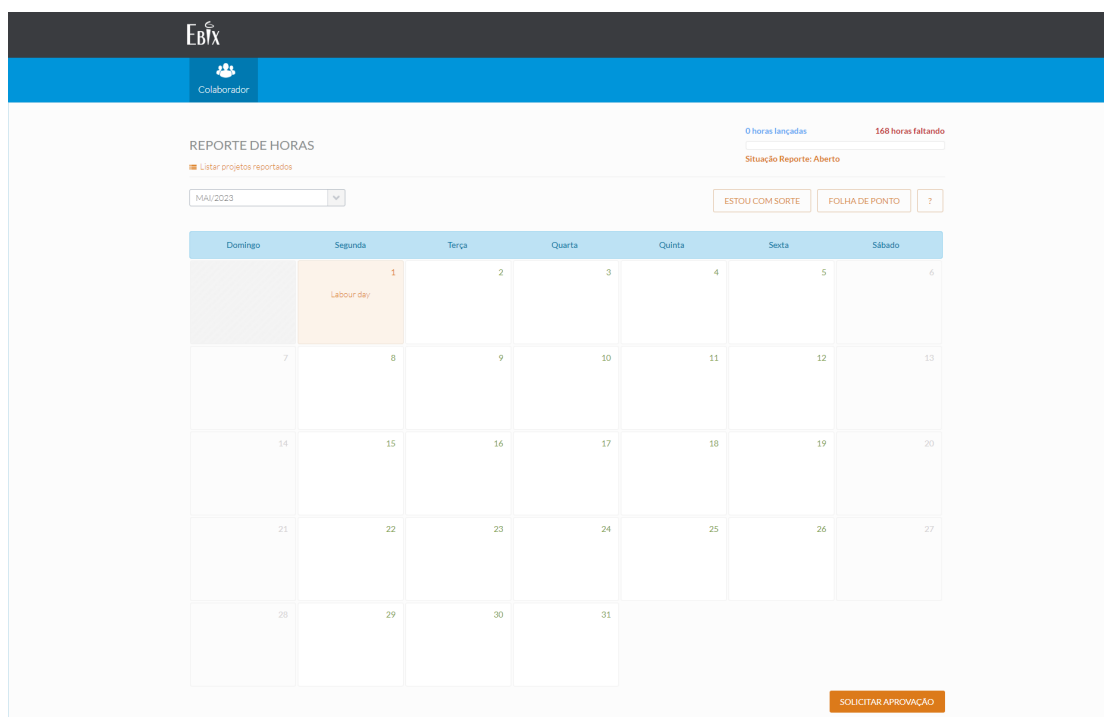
EBIX

Colaborador

REPORTE DE HORAS

Listar projetos reportados

0 horas lançadas

168 horas faltando

Situação Reporte: Aberto

MAI/2023

ESTOU COM SORTE

FOLHA DE PONTO

?

| Domingo | Segunda | Terça | Quarta | Quinta | Sexta | Sábado |
|---|---|---|---|---|---|---|
| | 1 Labour day | 2 | 3 | 4 | 5 | 6 |
| 7 | 8 | 9 | 10 | 11 | 12 | 13 |
| 14 | 15 | 16 | 17 | 18 | 19 | 20 |
| 21 | 22 | 23 | 24 | 25 | 26 | 27 |
| 28 | 29 | 30 | 31 | | | |

SOLICITAR APROVAÇÃO